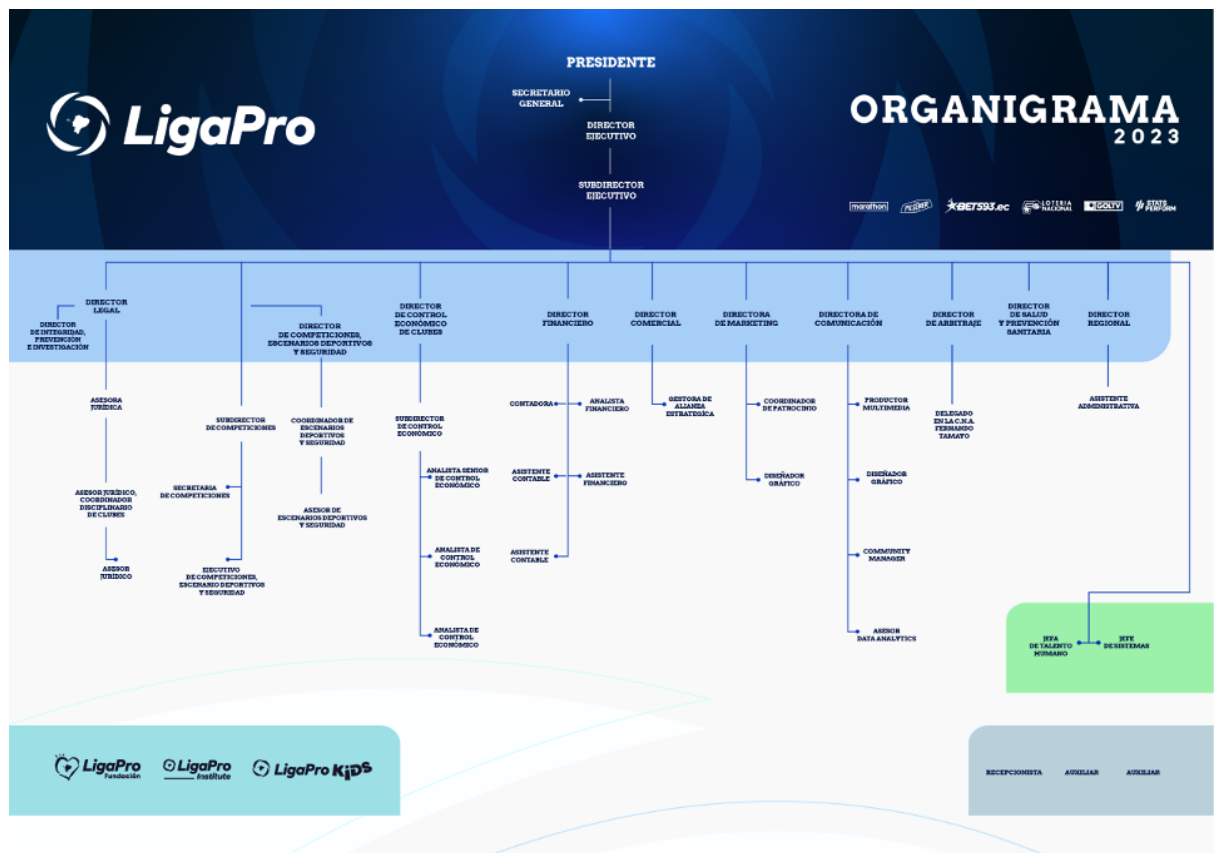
LigaPro

PRESIDENTE

SECRETARIO GENERAL

DIRECTOR EJECUTIVO

SUBDIRECTOR EJECUTIVO

ORGANIGRAMA 2023

marathon PILSENER BET593.ec LOTERIA NACIONAL GOLTV STATS PERFORM

DIRECTOR LEGAL

DIRECTOR DE INTEGRIDAD, PREVENCIÓN E INVESTIGACIÓN

ASESORA JURÍDICA

ASESOR JURÍDICO, COORDINADOR DISCIPLINARIO DE CLUBES

ASESOR JURÍDICO

SUBDIRECTOR DE COMPETICIONES

SECRETARIA DE COMPETICIONES

EJECUTIVO DE COMPETICIONES, ESCENARIO DEPORTIVOS Y SEGURIDAD

DIRECTOR DE COMPETICIONES, ESCENARIOS DEPORTIVOS Y SEGURIDAD

COORDINADOR DE ESCENARIOS DEPORTIVOS Y SEGURIDAD

ASESOR DE ESCENARIOS DEPORTIVOS Y SEGURIDAD

DIRECTOR DE CONTROL ECONÓMICO DE CLUBES

SUBDIRECTOR DE CONTROL ECONÓMICO

ANALISTA SENIOR DE CONTROL ECONÓMICO

ANALISTA DE CONTROL ECONÓMICO

ANALISTA DE CONTROL ECONÓMICO

DIRECTOR FINANCIERO

CONTADORA

ANALISTA FINANCIERO

ASISTENTE CONTABLE

ASISTENTE FINANCIERO

ASISTENTE CONTABLE

DIRECTOR COMERCIAL

GESTORA DE ALIANZA ESTRATÉGICA

DIRECTORA DE MARKETING

COORDINADOR DE PATROCINIO

DISEÑADOR GRÁFICO

DIRECTORA DE COMUNICACIÓN

PRODUCTOR MULTIMEDIA

DISEÑADOR GRÁFICO

COMMUNITY MANAGER

ASESOR DATA ANALYTICS

DIRECTOR DE ARBITRAJE

DELEGADO EN LA C.N.A. FERNANDO TAMAYO

DIRECTOR DE SALUD Y PREVENCIÓN SANITARIA

DIRECTOR REGIONAL

ASISTENTE ADMINISTRATIVA

JEFA DE TALENTO HUMANO

JEFE DE SISTEMAS

LigaPro Fundación LigaPro Institute LigaPro KIDS

RECEPCIONISTA AUXILIAR AUXILIAR